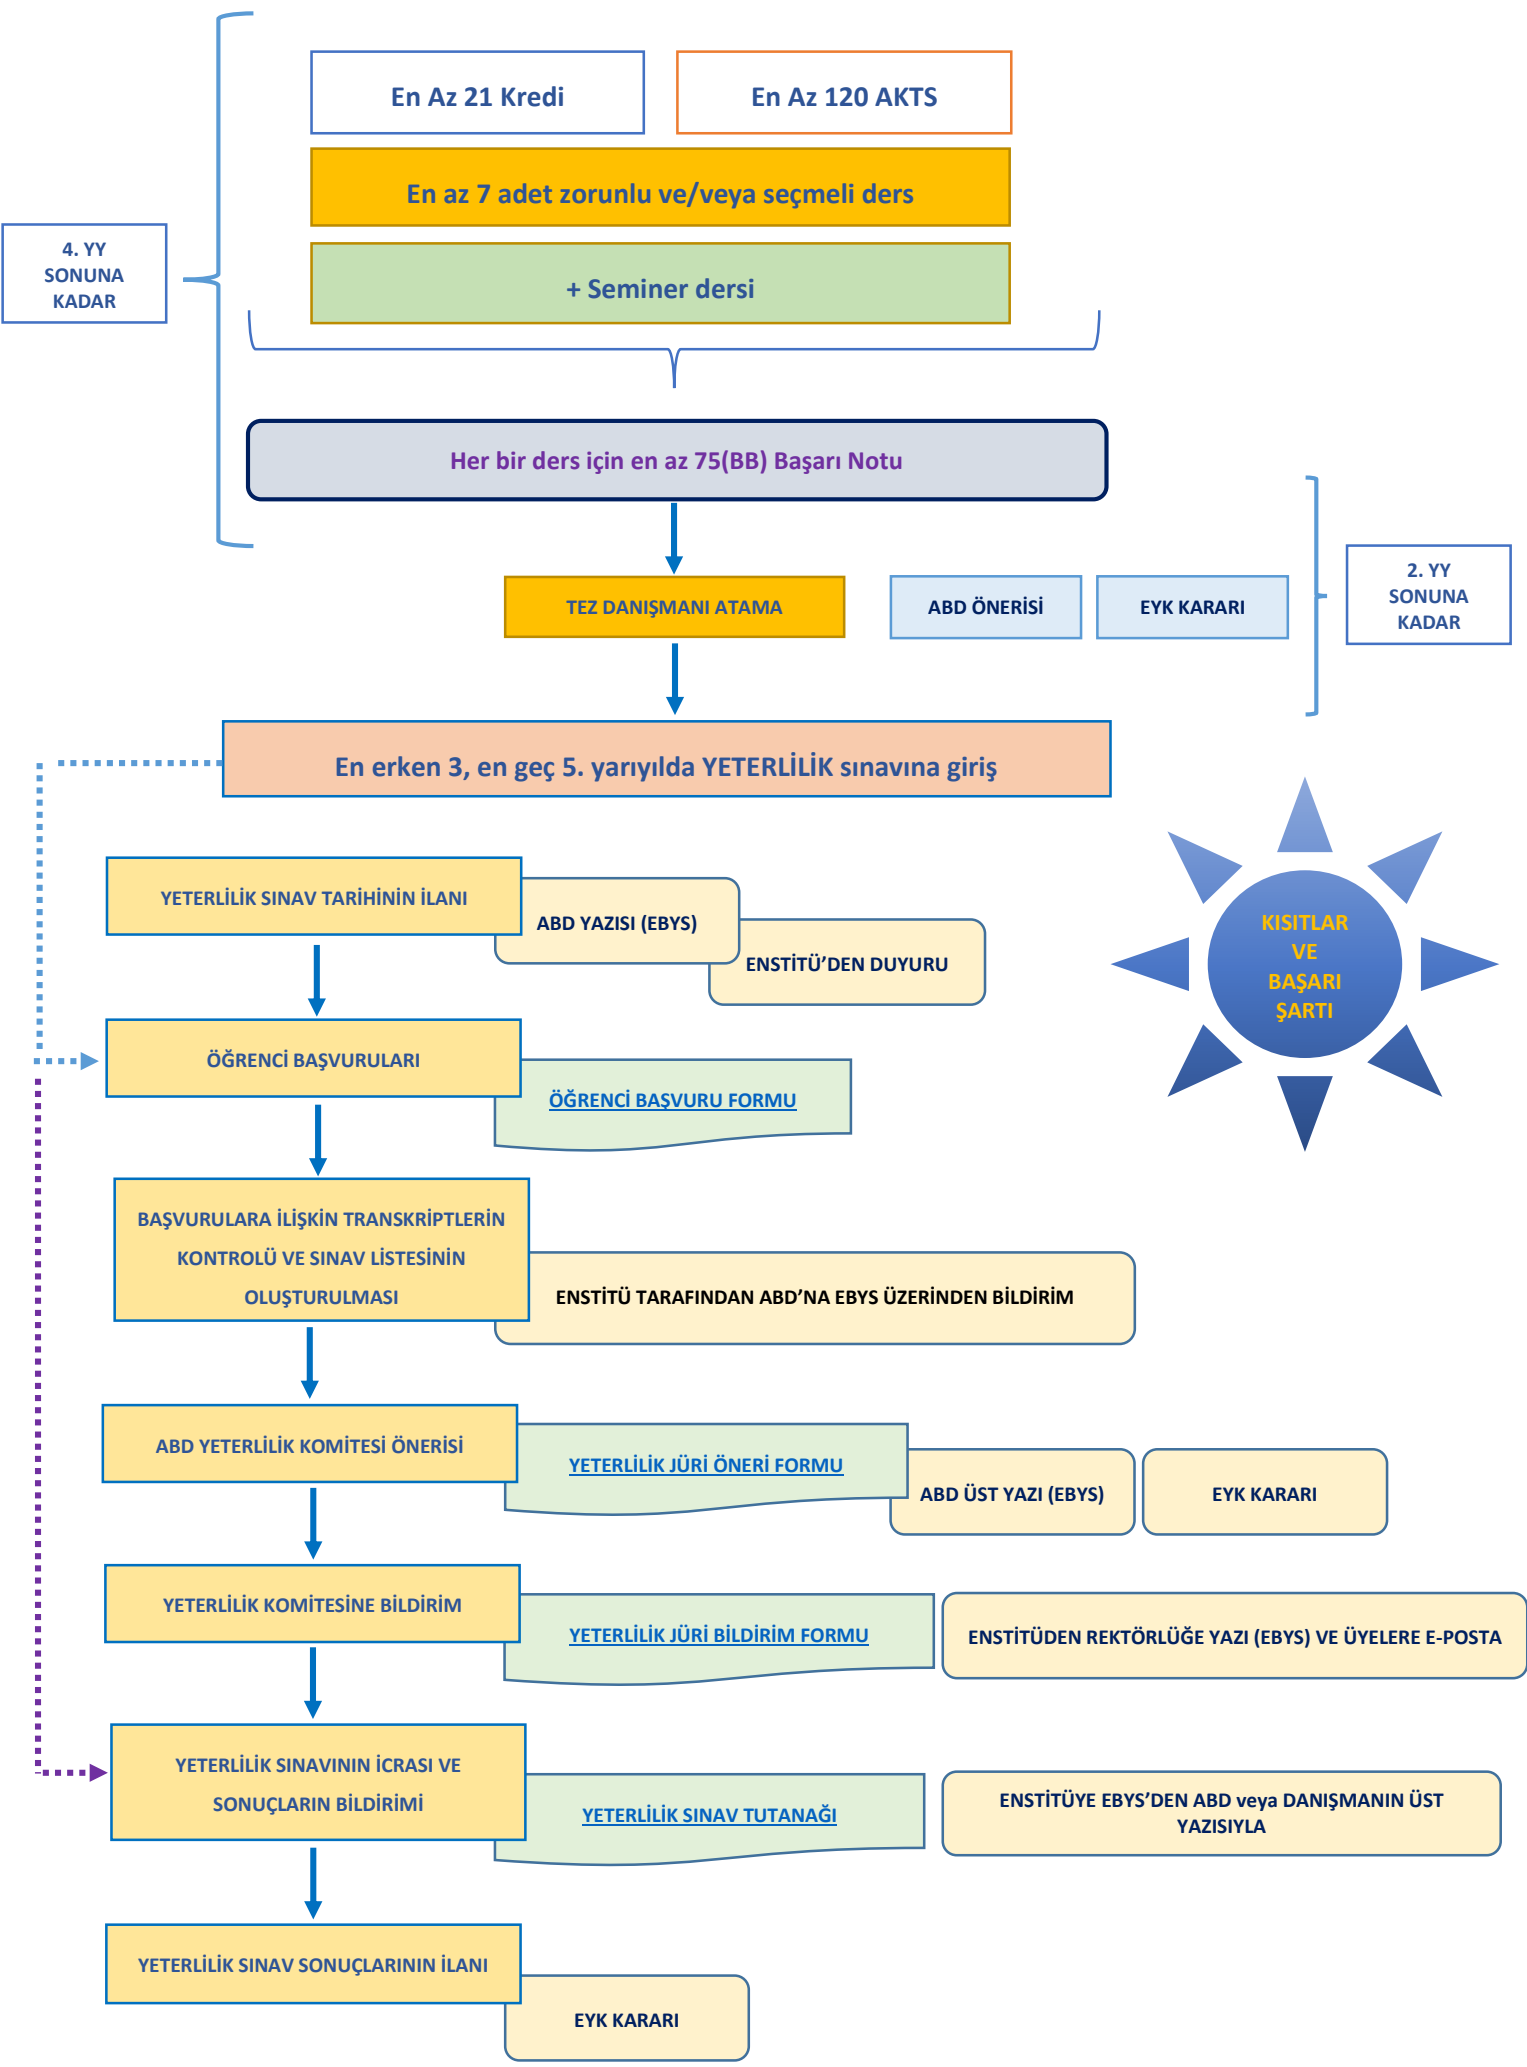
En Az 21 Kredi

En Az 120 AKTS

En az 7 adet zorunlu ve/veya seçmeli ders

+ Seminer dersi

4. YY SONUNA KADAR

Her bir ders için en az 75(BB) Başarı Notu

TEZ DANIŞMANI ATAMA

ABD ÖNERİSİ

EYK KARARI

2. YY SONUNA KADAR

En erken 3, en geç 5. yarıyılda YETERLİLİK sınavına giriş

KISITLAR VE BAŞARI ŞARTI

YETERLİLİK SINAV TARİHİNİN İLANI

ABD YAZISI (EBYS)

ENSTİTÜ'DEN DUYURU

ÖĞRENCİ BAŞVURULARI

ÖĞRENCİ BAŞVURU FORMU

BAŞVURULARA İLİŞKİN TRANSKRİPTLERİN KONTROLÜ VE SINAV LİSTESİNİN OLUŞTURULMASI

ENSTİTÜ TARAFINDAN ABD'NA EBYS ÜZERİNDEN BİLDİRİM

ABD YETERLİLİK KOMİTESİ ÖNERİSİ

YETERLİLİK JÜRİ ÖNERİ FORMU

ABD ÜST YAZI (EBYS)

EYK KARARI

YETERLİLİK KOMİTESİNE BİLDİRİM

YETERLİLİK JÜRİ BİLDİRİM FORMU

ENSTİTÜDEN REKTÖRLÜĞE YAZI (EBYS) VE ÜYELERE E-POSTA

YETERLİLİK SINAVININ İCRASI VE SONUÇLARIN BİLDİRİMİ

YETERLİLİK SINAV TUTANAĞI

ENSTİTÜYE EBYS'DEN ABD veya DANIŞMANIN ÜST YAZISIYLA

YETERLİLİK SINAV SONUÇLARININ İLANI

EYK KARARI